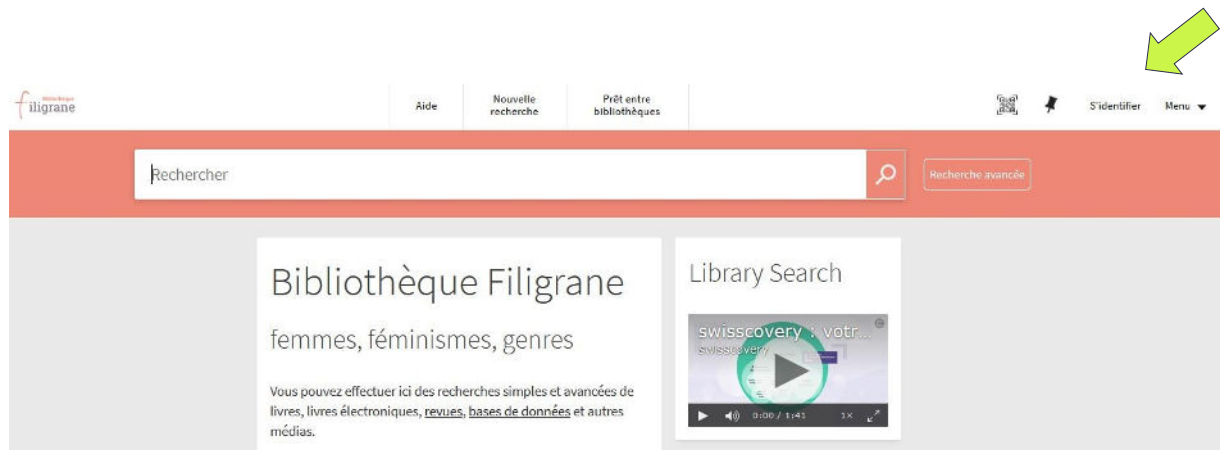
filigrane

Aide

Nouvelle recherche

Prêt entre bibliothèques

S'identifier

Menu

Rechercher

Recherche avancée

Bibliothèque Filigrane

femmes, féminismes, genres

Vous pouvez effectuer ici des recherches simples et avancées de livres, livres électroniques, revues, bases de données et autres médias.

Library Search

swisscovery : votr...

swisscovery

0:00 / 1:41

1x